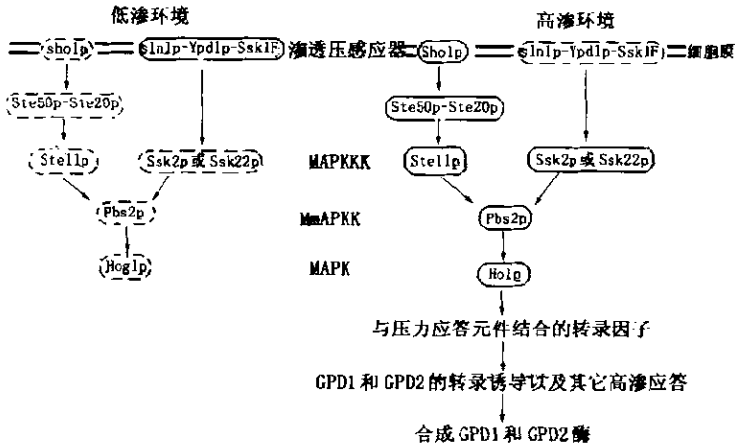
低渗环境

高渗环境

sholp

slnlp-Ypdlp-Ssk1F

渗透压感应器

Sholp

slnlp-Ypdlp-Ssk1F

细胞膜

Ste50p-Ste20p

Ste50p-Ste20p

Stellp

Ssk2p或Ssk22p

MAPKKK

Stellp

Ssk2p或Ssk22p

Pbs2p

MmAPKK

Pbs2p

Hoglp

MAPK

Holp

与压力应答元件结合的转录因子

GPD1和GPD2的转录诱导以及其它高渗应答

合成GPD1和GPD2酶